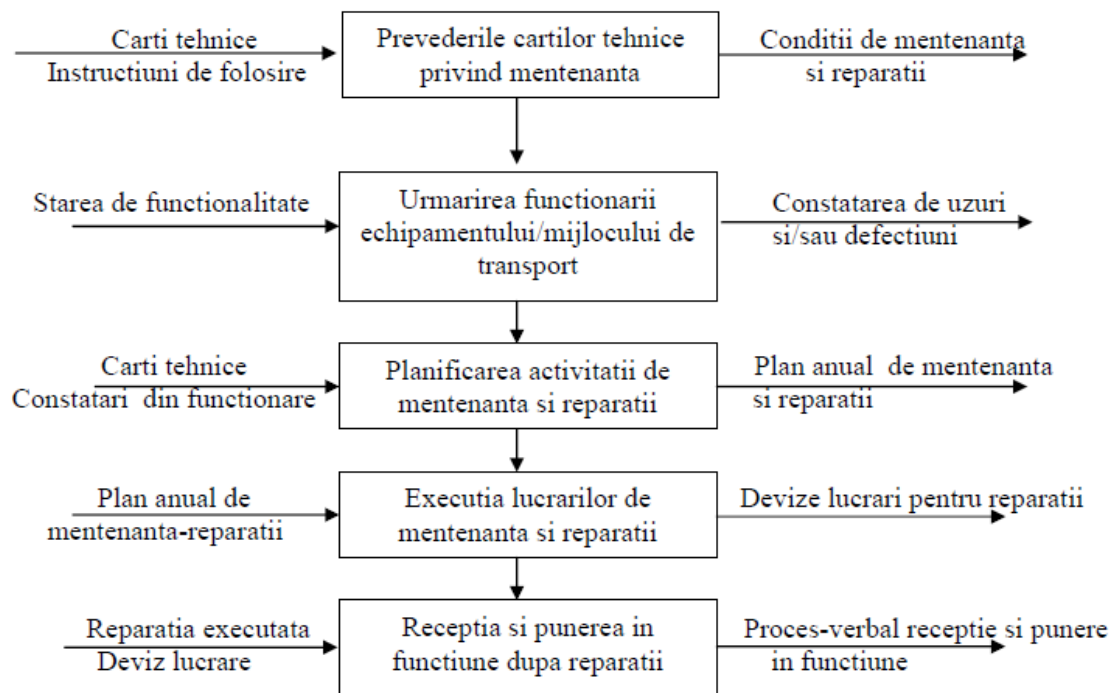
Carti tehnice
Instructiuni de folosire

Prevederile cartilor tehnice privind mentenanta

Conditii de mentenanta si reparatii

Starea de functionalitate

Urmarirea functionarii echipamentului/mijlocului de transport

Constatarea de uzuri si/sau defectiuni

Carti tehnice
Constatari din functionare

Planificarea activitatii de mentenanta si reparatii

Plan anual de mentenanta si reparatii

Plan anual de mentenanta-reparatii

Executia lucrarilor de mentenanta si reparatii

Devize lucrari pentru reparatii

Reparatia executata
Deviz lucrare

Receptia si punerea in functiune dupa reparatii

Proces-verbal receptie si punere in functiune